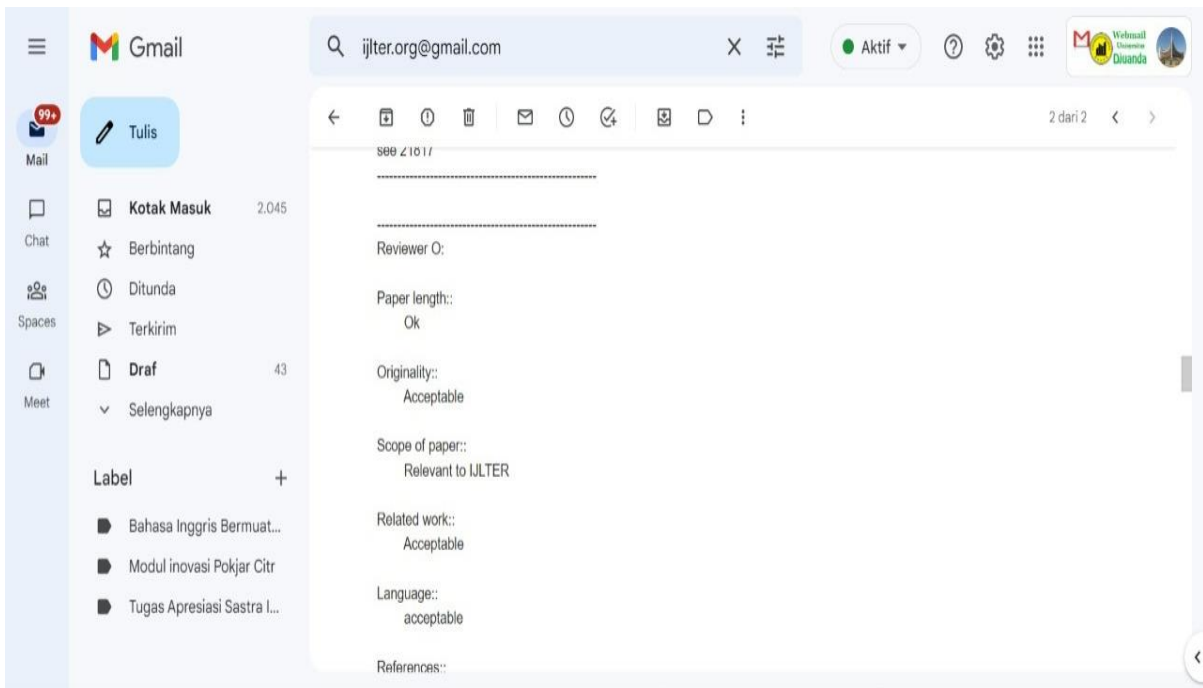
Gmail

ijlter.org@gmail.com

Aktif

Webmail Universitas Djuanda

99+
Mail

Chat

Spaces

Meet

Tulis

Kotak Masuk 2.045
Berbintang
Ditunda
Terkirim
Draf 43
Selengkapnya

Label +

Bahasa Inggris Bermuat...
Modul inovasi Pokjar Citr
Tugas Apresiasi Sastra I...

2 dari 2

see 21817
--------------------------------------------------------

--------------------------------------------------------
Reviewer O:

Paper length::
Ok

Originality::
Acceptable

Scope of paper::
Relevant to IJLTER

Related work::
Acceptable

Language::
acceptable

References::